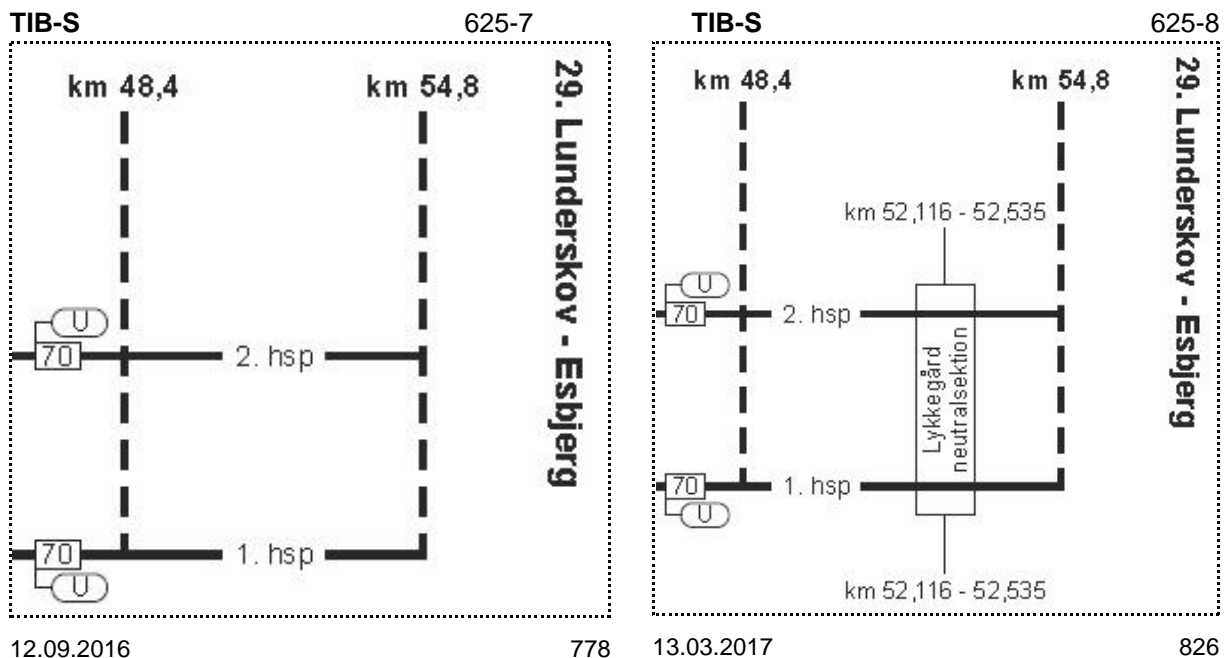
TIB-S

625-7

km 48,4

km 54,8

29. Lunderskov - Esbjerg

U

70

2. hsp

70

1. hsp

U

12.09.2016

778

TIB-S

625-8

km 48,4

km 54,8

29. Lunderskov - Esbjerg

km 52,116 - 52,535

U

70

2. hsp

Lykkegård neutralsektion

70

1. hsp

U

km 52,116 - 52,535

13.03.2017

826